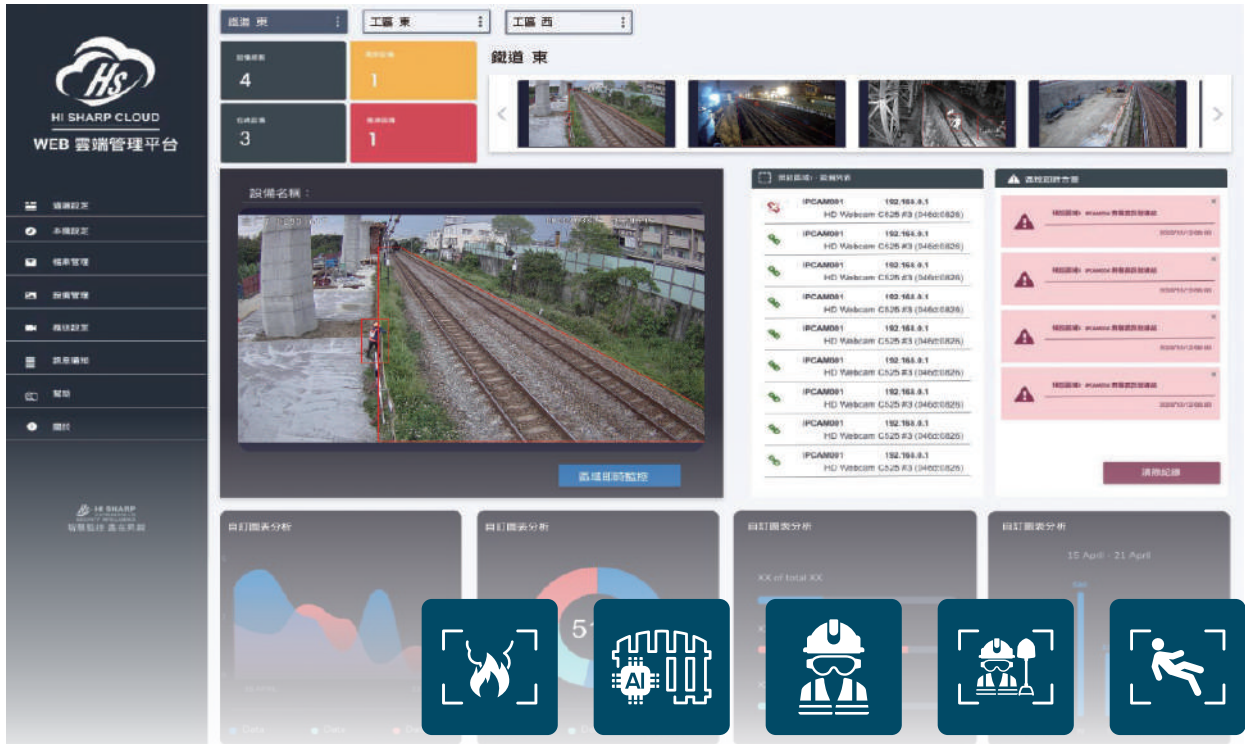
HI SHARP CLOUD
WEB 雲端管理平台

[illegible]
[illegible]
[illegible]
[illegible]
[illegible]
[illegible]
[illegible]
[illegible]

HI SHARP
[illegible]

鐵道 東
工區 東
工區 西

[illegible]
4
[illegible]
1
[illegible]
3
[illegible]
1

鐵道 東

設備名稱：

區域即時監控

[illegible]

IPCAM001 192.168.0.1
HD Webcam C525 #3 (046d:0826)
IPCAM001 192.168.0.1
HD Webcam C525 #3 (046d:0826)
IPCAM001 192.168.0.1
HD Webcam C525 #3 (046d:0826)
IPCAM001 192.168.0.1
HD Webcam C525 #3 (046d:0826)
IPCAM001 192.168.0.1
HD Webcam C525 #3 (046d:0826)
IPCAM001 192.168.0.1
HD Webcam C525 #3 (046d:0826)
IPCAM001 192.168.0.1
HD Webcam C525 #3 (046d:0826)
IPCAM001 192.168.0.1
HD Webcam C525 #3 (046d:0826)
IPCAM001 192.168.0.1
HD Webcam C525 #3 (046d:0826)

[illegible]

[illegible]
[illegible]
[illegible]
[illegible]

清除紀錄

自訂圖表分析
自訂圖表分析
自訂圖表分析
XX of total XX
自訂圖表分析
15 April - 21 April

AI